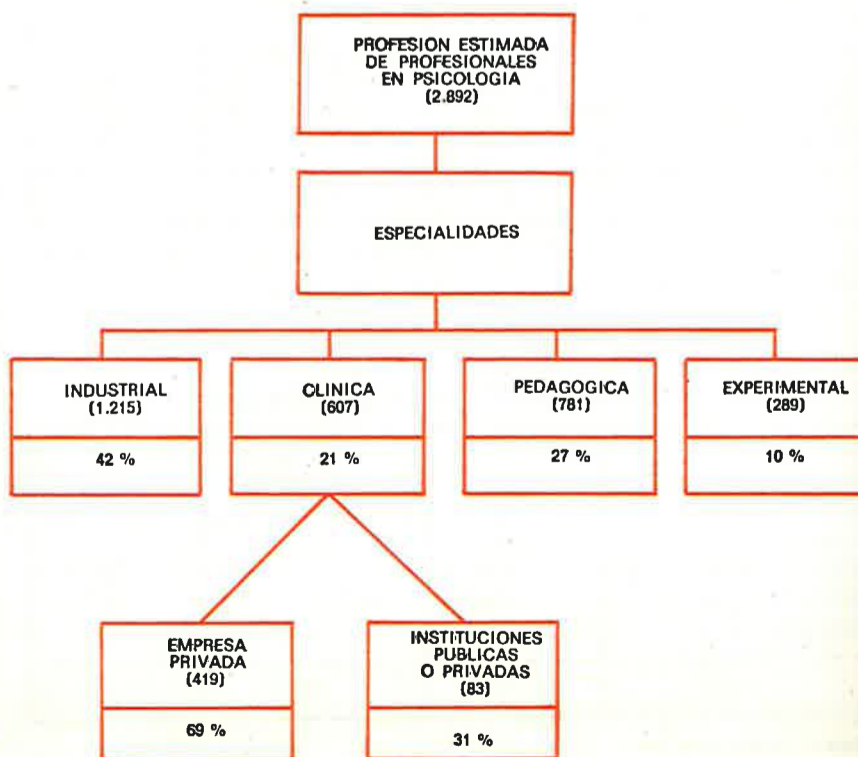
PROFESION ESTIMADA DE PROFESIONALES EN PSICOLOGIA (2.892)

ESPECIALIDADES

INDUSTRIAL (1.215)

42 %

CLINICA (607)

21 %

PEDAGOGICA (781)

27 %

EXPERIMENTAL (289)

10 %

EMPRESA PRIVADA (419)

69 %

INSTITUCIONES PUBLICAS O PRIVADAS (83)

31 %